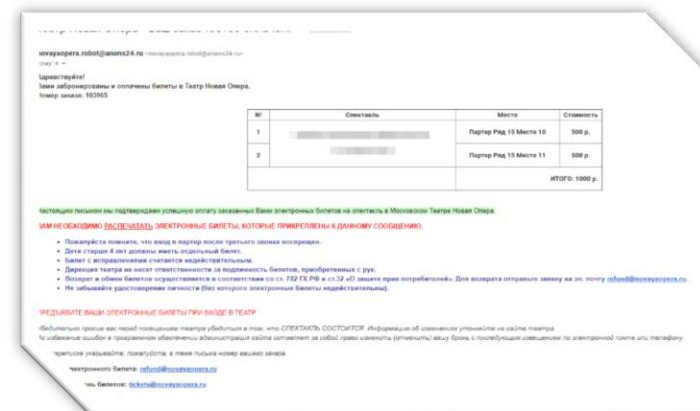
Театр Новая Опера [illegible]

novayaopera.robot@anons24.ru <novayaopera.robot@anons24.ru>
кому: я

Здравствуйте!
Вами забронированы и оплачены билеты в Театр Новая Опера.
Номер заказа: 103965

| № | Спектакль | Место | Стоимость |
|---|---|---|---|
| 1 | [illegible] | Партер Ряд 15 Место 10 | 500 р. |
| 2 | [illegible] | Партер Ряд 15 Место 11 | 500 р. |
| | | | ИТОГО: 1000 р. |

Настоящим письмом мы подтверждаем успешную оплату заказанных Вами электронных билетов на спектакль в Московском Театре Новая Опера.

ВАМ НЕОБХОДИМО РАСПЕЧАТАТЬ ЭЛЕКТРОННЫЕ БИЛЕТЫ, КОТОРЫЕ ПРИКРЕПЛЕНЫ К ДАННОМУ СООБЩЕНИЮ.

• Пожалуйста помните, что вход в партер после третьего звонка воспрещен.
• Дети старше 4 лет должны иметь отдельный билет.
• Билет с исправлениями считается недействительным.
• Дирекция театра не несет ответственности за подлинность билетов, приобретенных с рук.
• Возврат и обмен билетов осуществляется в соответствии со ст. 782 ГК РФ и ст.32 «О защите прав потребителей». Для возврата отправьте заявку на эл. почту refund@novayaopera.ru
• Не забывайте удостоверение личности (без которого электронные билеты недействительны).

ПРЕДЪЯВИТЕ ВАШИ ЭЛЕКТРОННЫЕ БИЛЕТЫ ПРИ ВХОДЕ В ТЕАТР

Убедительно просим вас перед посещением театра убедиться в том, что СПЕКТАКЛЬ СОСТОИТСЯ. Информацию об изменениях уточняйте на сайте театра.
Во избежание ошибок в программном обеспечении администрация сайта оставляет за собой право изменить (отменить) вашу бронь с последующим извещением по электронной почте или телефону.

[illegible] указывайте, пожалуйста, в теме письма номер вашего заказа.

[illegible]ктронного билета: refund@novayaopera.ru
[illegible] билетов: tickets@novayaopera.ru